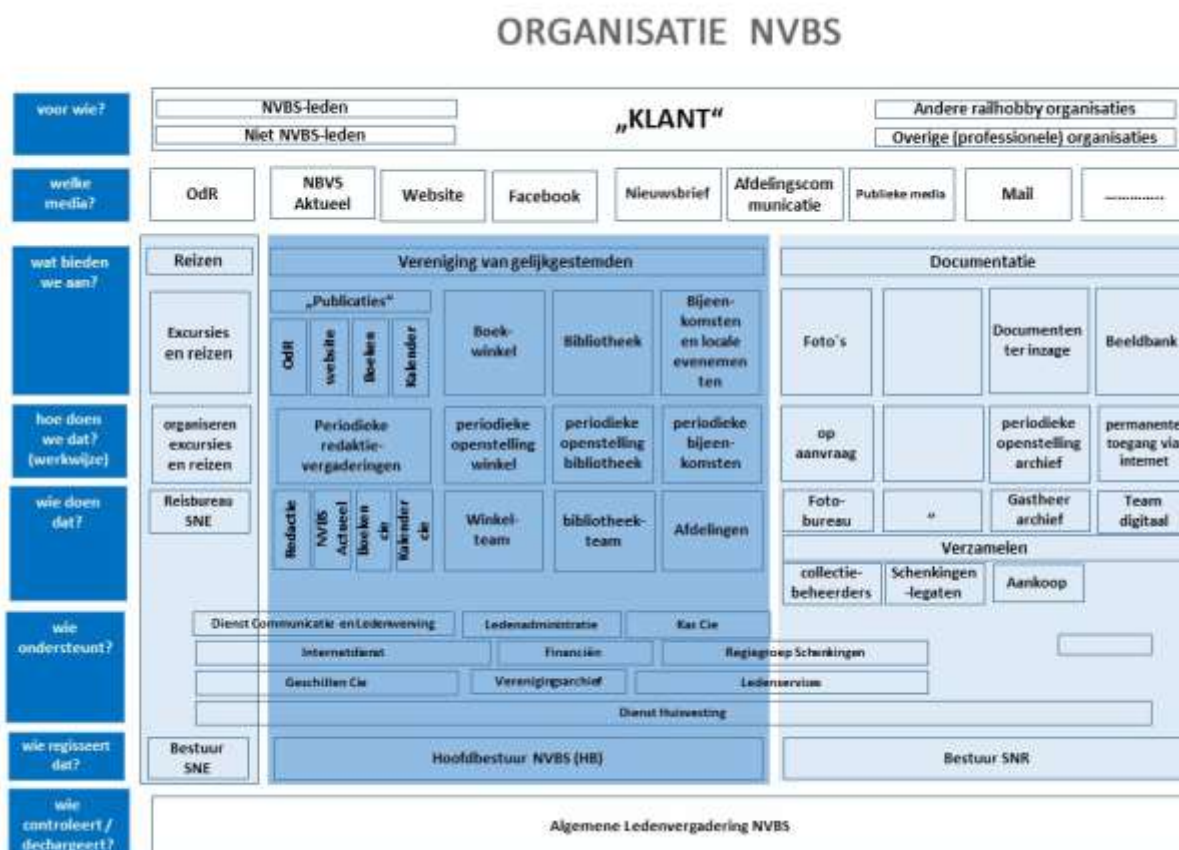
ORGANISATIE NVBS

voor wie?

NVBS-leden
Niet NVBS-leden
„KLANT"
Andere railhobby organisaties
Overige (professionele) organisaties

welke media?

OdR
NBVS Aktueel
Website
Facebook
Nieuwsbrief
Afdelingscommunicatie
Publieke media
Mail
............

wat bieden we aan?

Reizen
Excursies en reizen
Vereniging van gelijkgestemden
„Publicaties"
OdR
website
Boeken
Kalender
Boekwinkel
Bibliotheek
Bijeenkomsten en locale evenementen
Documentatie
Foto´s
Documenten ter inzage
Beeldbank

hoe doen we dat? (werkwijze)

organiseren excursies en reizen
Periodieke redaktievergaderingen
periodieke openstelling winkel
periodieke openstelling bibliotheek
periodieke bijeenkomsten
op aanvraag
periodieke openstelling archief
permanente toegang via internet

wie doen dat?

Reisbureau SNE
Redactie
NVBS Actueel
Boeken cie
Kalender cie
Winkelteam
bibliotheekteam
Afdelingen
Fotobureau
"
Gastheer archief
Team digitaal
Verzamelen
collectiebeheerders
Schenkingen -legaten
Aankoop

wie ondersteunt?

Dienst Communicatie en Ledenwerving
Ledenadministratie
Kas Cie
Internetdienst
Financiën
Regiegroep Schenkingen
Geschillen Cie
Verenigingsarchief
Ledenservice
Dienst Huisvesting

wie regisseert dat?

Bestuur SNE
Hoofdbestuur NVBS (HB)
Bestuur SNR

wie controleert / dechargeert?

Algemene Ledenvergadering NVBS